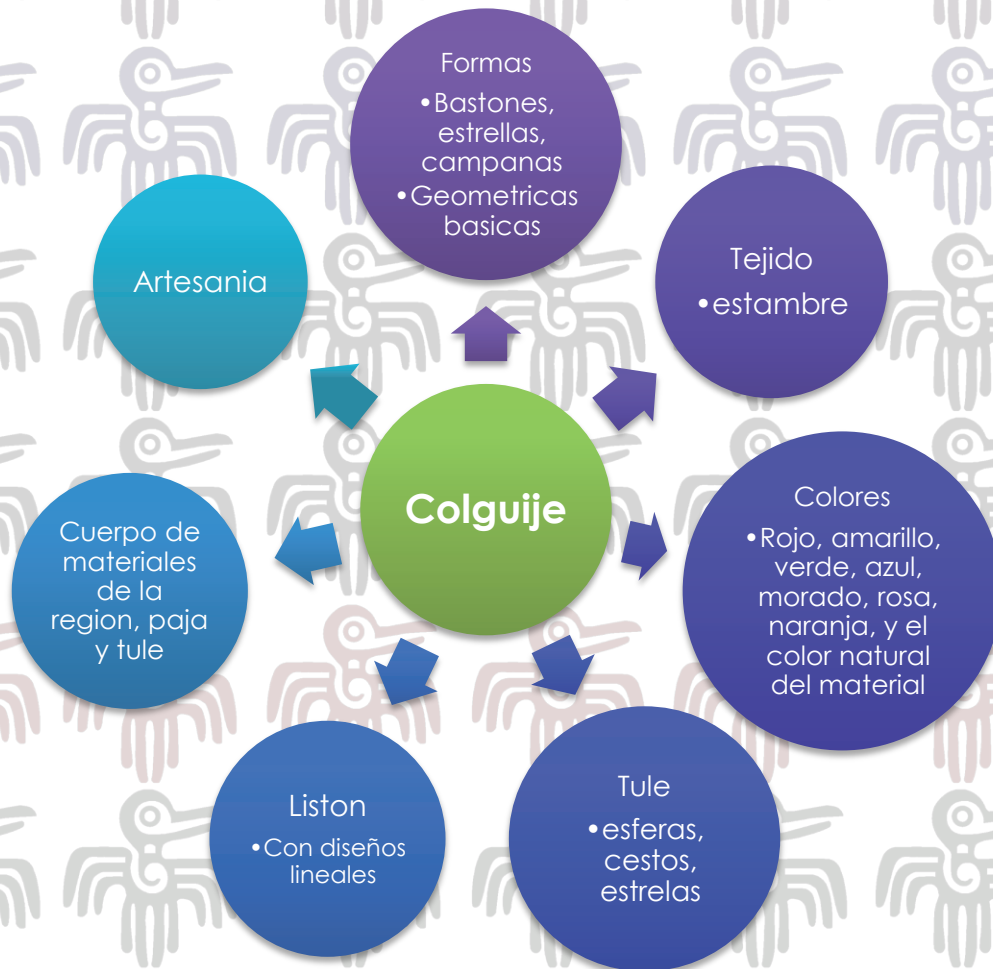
Formas
•Bastones, estrellas, campanas
•Geometricas basicas

Tejido
•estambre

Colores
•Rojo, amarillo, verde, azul, morado, rosa, naranja, y el color natural del material

Tule
•esferas, cestos, estrelas

Liston
•Con diseños lineales

Cuerpo de materiales de la region, paja y tule

Artesania

Colguije